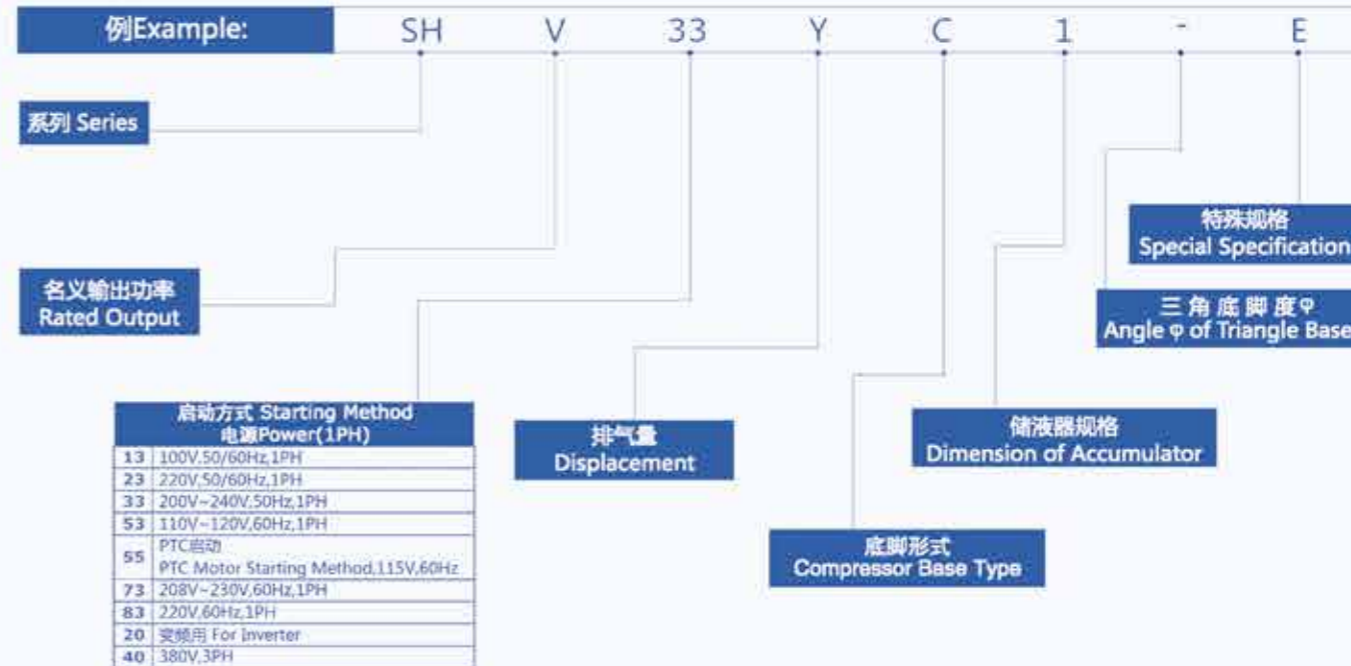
例Example: SH V 33 Y C 1 - E

系列 Series

名义输出功率
Rated Output

启动方式 Starting Method
电源Power(1PH)

| | |
|---|---|
| 13 | 100V,50/60Hz,1PH |
| 23 | 220V,50/60Hz,1PH |
| 33 | 200V~240V,50Hz,1PH |
| 53 | 110V~120V,60Hz,1PH |
| 55 | PTC启动 PTC Motor Starting Method,115V,60Hz |
| 73 | 208V~230V,60Hz,1PH |
| 83 | 220V,60Hz,1PH |
| 20 | 变频用 For Inverter |
| 40 | 380V,3PH |

排气量
Displacement

底脚形式
Compressor Base Type

储液器规格
Dimension of Accumulator

三角底脚度φ
Angle φ of Triangle Base

特殊规格
Special Specification